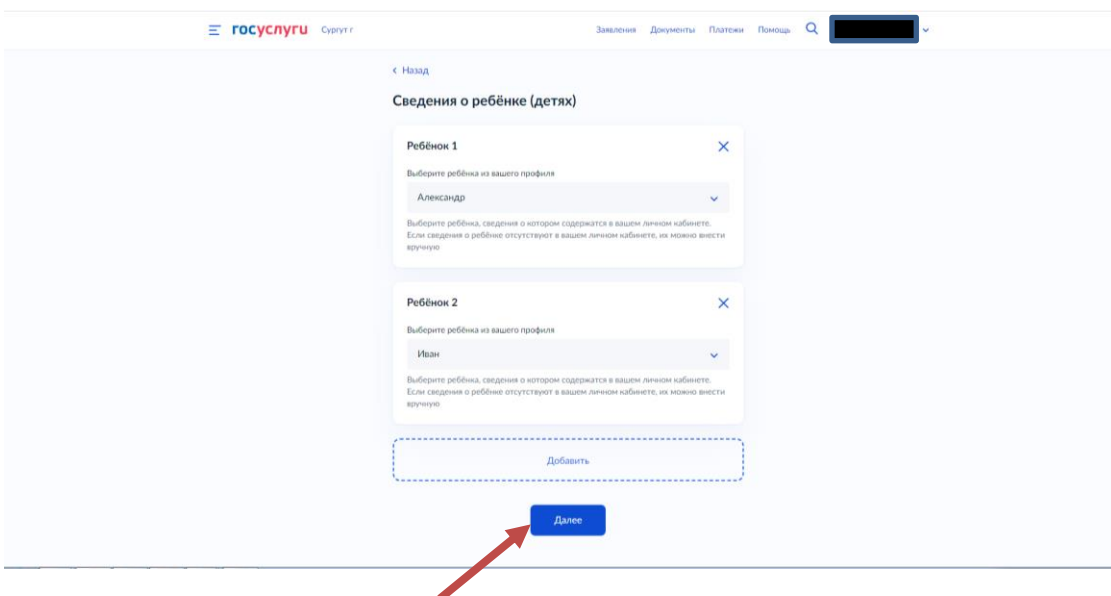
госуслуги Сургут г

Заявления Документы Платежи Помощь

‹ Назад

Сведения о ребёнке (детях)

Ребёнок 1

Выберите ребёнка из вашего профиля

Александр

Выберите ребёнка, сведения о котором содержатся в вашем личном кабинете. Если сведения о ребёнке отсутствуют в вашем личном кабинете, их можно внести вручную

Ребёнок 2

Выберите ребёнка из вашего профиля

Иван

Выберите ребёнка, сведения о котором содержатся в вашем личном кабинете. Если сведения о ребёнке отсутствуют в вашем личном кабинете, их можно внести вручную

Добавить

Далее